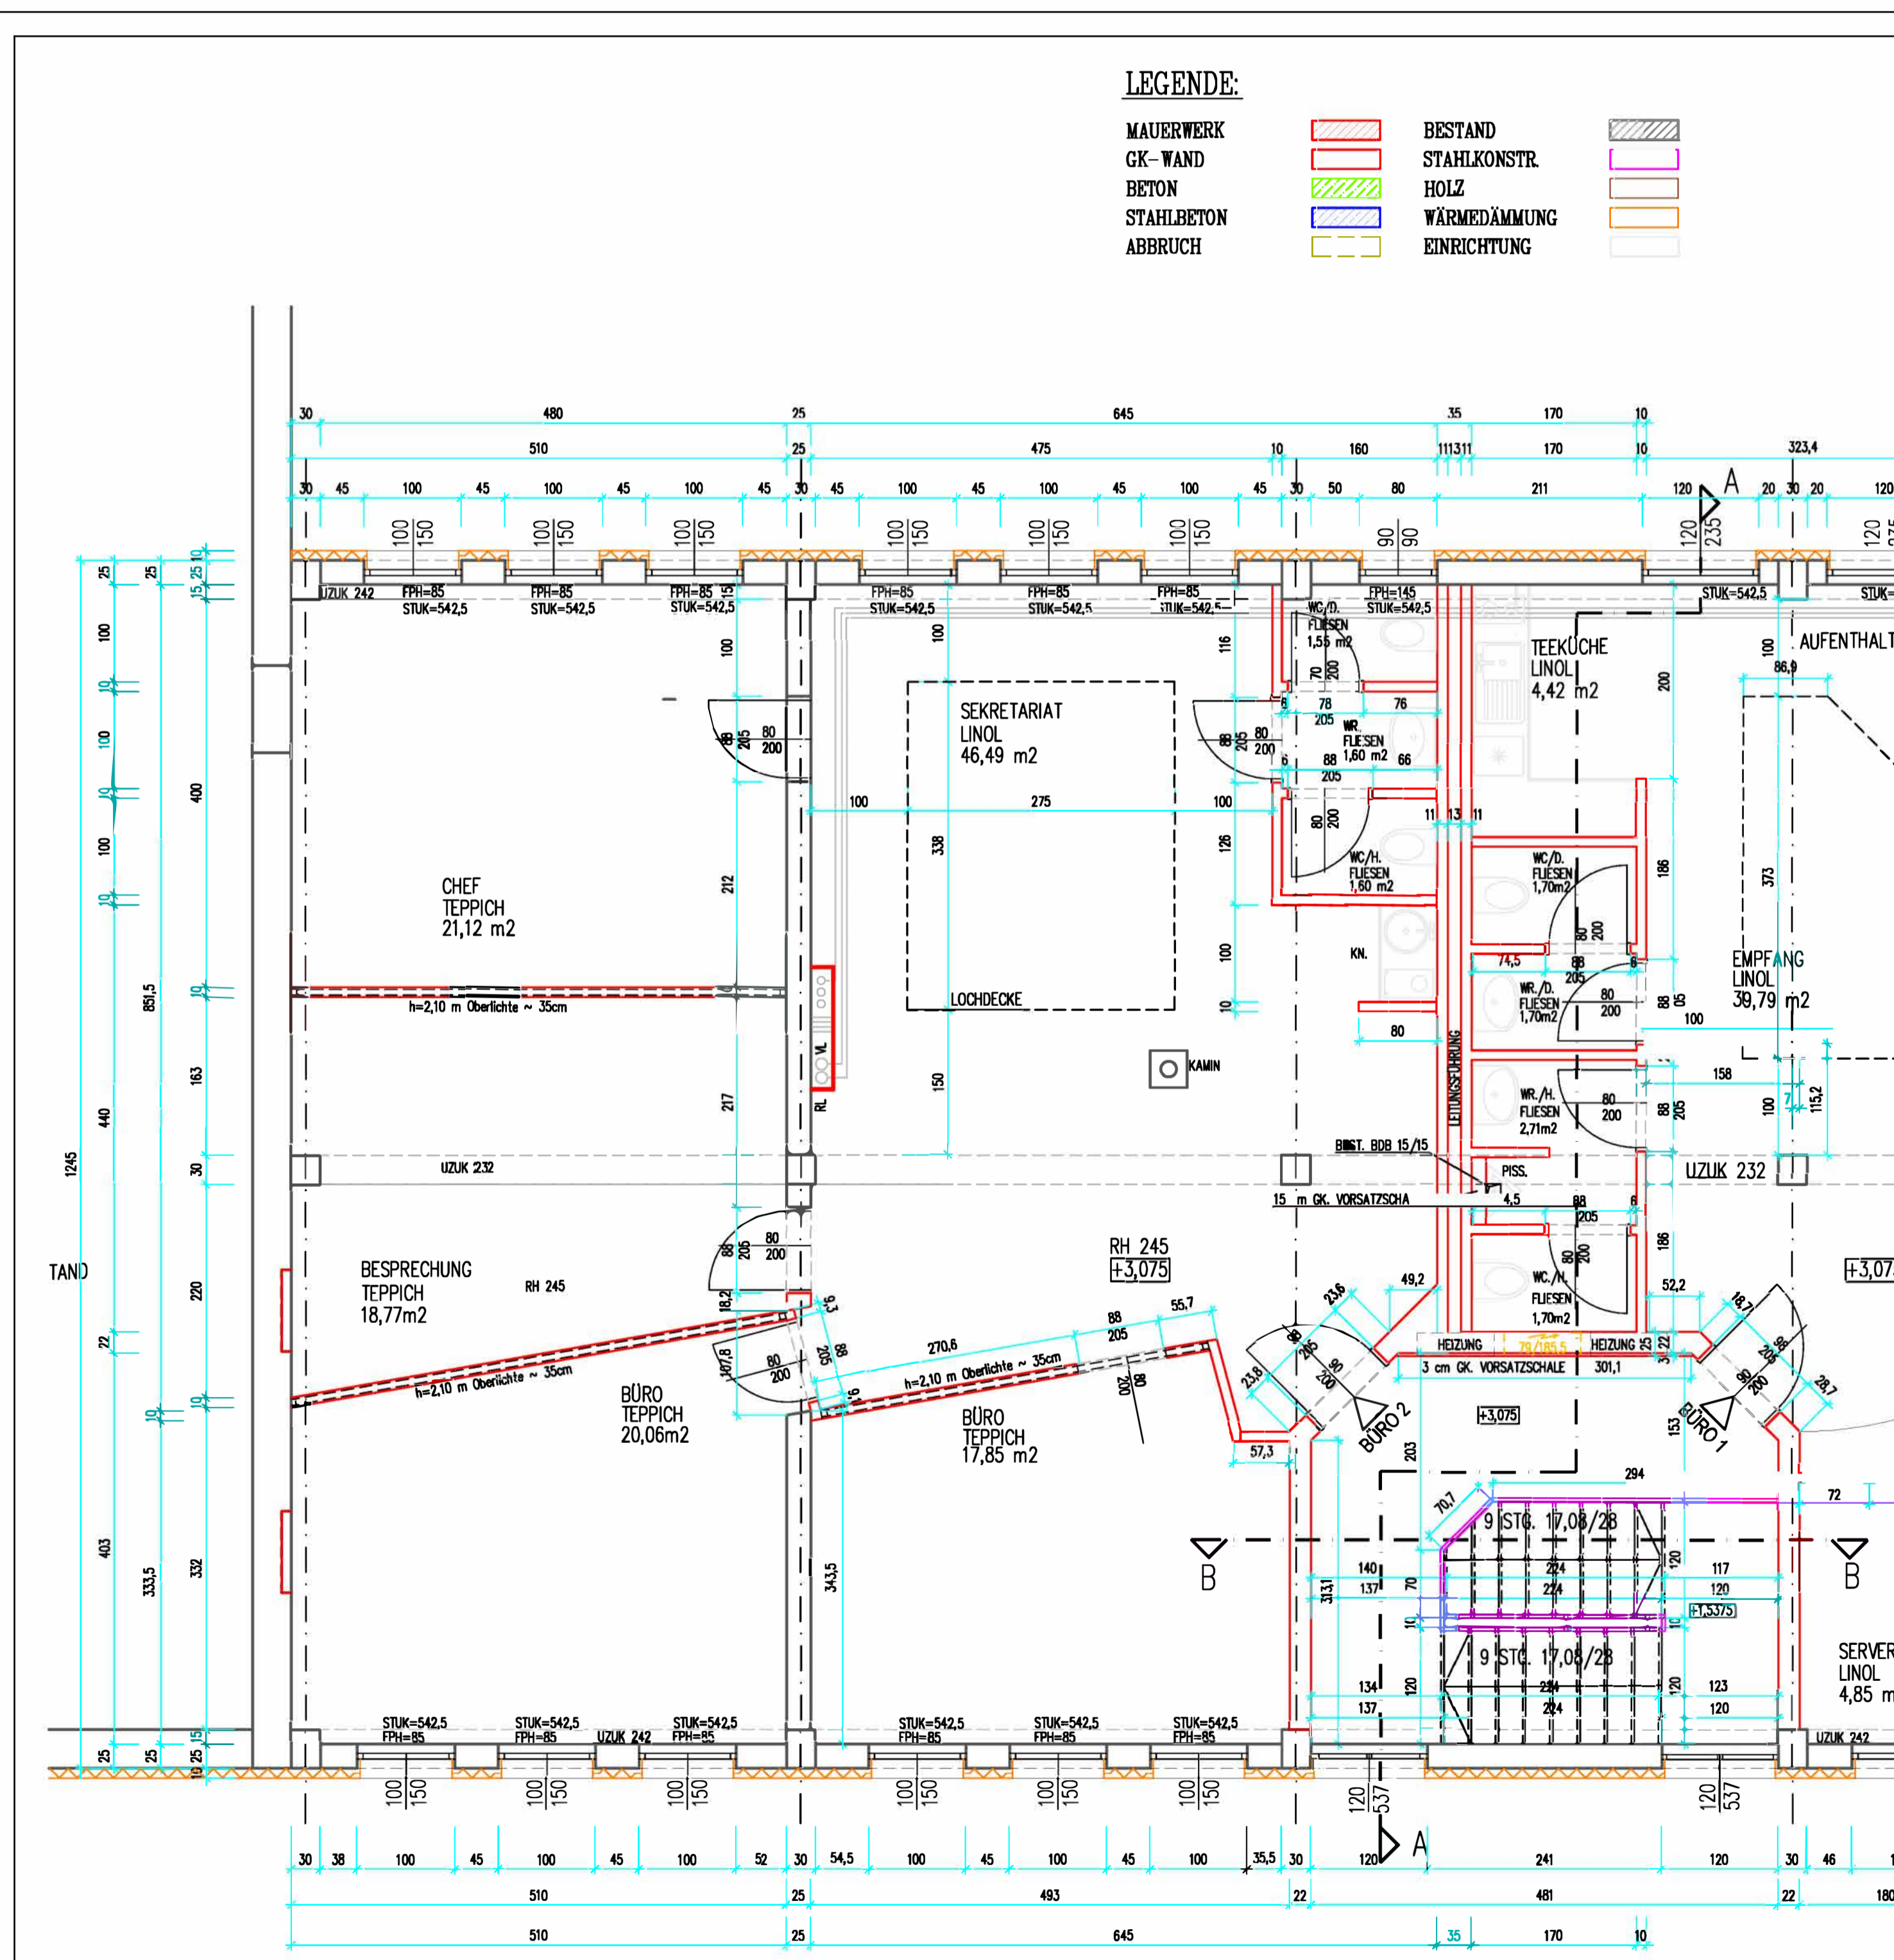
LEGENDE:

MAUERWERK
GK-WAND
BETON
STAHLBETON
ABBRUCH

BESTAND
STAHLKONSTR.
HOLZ
WÄRMEDÄMMUNG
EINRICHTUNG

30 480 25 645 35 170 10
510 25 475 10 160 111311 170 10 323,4
30 45 100 45 100 45 100 45 30 45 100 45 100 45 100 45 30 50 80 211 120 A 20 30 20 120

UZUK 242 FPH=85 STUK=542,5 FPH=85 STUK=542,5 FPH=85 STUK=542,5 FPH=85 STUK=542,5 FPH=85 STUK=542,5 FPH=85 STUK=542,5 FPH=145 STUK=542,5 STUK=542,5 STUK=

WC/D. FLIESEN 1,55 m2
TEEKÜCHE LINOL 4,42 m2
AUFENTHALT
SEKRETARIAT LINOL 46,49 m2
WR. FLIESEN 1,60 m2
WC/H. FLIESEN 1,60 m2
WC/D. FLIESEN 1,70m2
WR./D. FLIESEN 1,70m2
WR./H. FLIESEN 2,71m2
WC./H. FLIESEN 1,70m2
CHEF TEPPICH 21,12 m2
EMPFANG LINOL 39,79 m2
KN.
LOCHDECKE
KAMIN
LEITUNGSFÜHRUNG
h=2,10 m Oberlichte ~ 35cm
VL RL
UZUK 232
UZUK 232
BEST. BDB 15/15
PISS.
15 m GK. VORSATZSCHA
TAND
BESPRECHUNG TEPPICH 18,77m2
RH 245
RH 245 +3,075
BÜRO TEPPICH 20,06m2
BÜRO TEPPICH 17,85 m2
h=2,10 m Oberlichte ~ 35cm
h=2,10 m Oberlichte ~ 35cm
HEIZUNG HEIZUNG
3 cm GK. VORSATZSCHALE 301,1
+3,075
+3,07
BÜRO 2
BÜRO 1
9 STG. 17,08/28
9 STG. 17,08/28
+1,5375
B
B
SERVER LINOL 4,85 m
UZUK 242
STUK=542,5 FPH=85 STUK=542,5 FPH=85 UZUK 242 STUK=542,5 FPH=85 STUK=542,5 FPH=85 STUK=542,5 FPH=85 STUK=542,5 FPH=85
A
30 38 100 45 100 45 100 52 30 54,5 100 45 100 45 100 35,5 30 120 241 120 30 46
510 25 493 22 481 22 180
510 25 645 35 170 10
1245 851,5 400 440 163 30 220 22 403 333,5 332 25 100 10